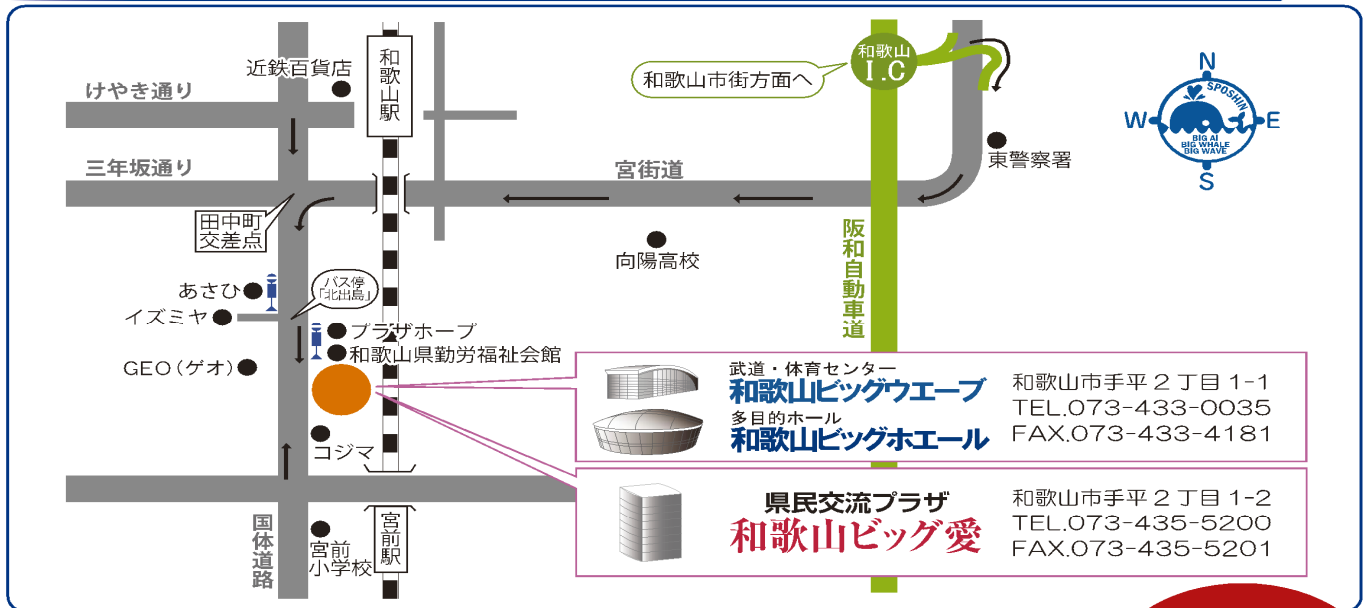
近鉄百貨店

けやき通り

和歌山駅

和歌山 I.C

和歌山市街方面へ

N
W
E
S
SPOSHIN
BIG AI
BIG WHALE
BIG WAVE

三年坂通り

宮街道

東警察署

田中町 交差点

阪和自動車道

向陽高校

あさひ

バス停「北出島」

イズミヤ

プラザホープ

和歌山県勤労福祉会館

GEO（ゲオ）

武道・体育センター
和歌山ビッグウエーブ
多目的ホール
和歌山ビッグホエール

和歌山市手平２丁目 1-1
TEL.073-433-0035
FAX.073-433-4181

コジマ

国体道路

宮前小学校

宮前駅

県民交流プラザ
和歌山ビッグ愛

和歌山市手平２丁目 1-2
TEL.073-435-5200
FAX.073-435-5201